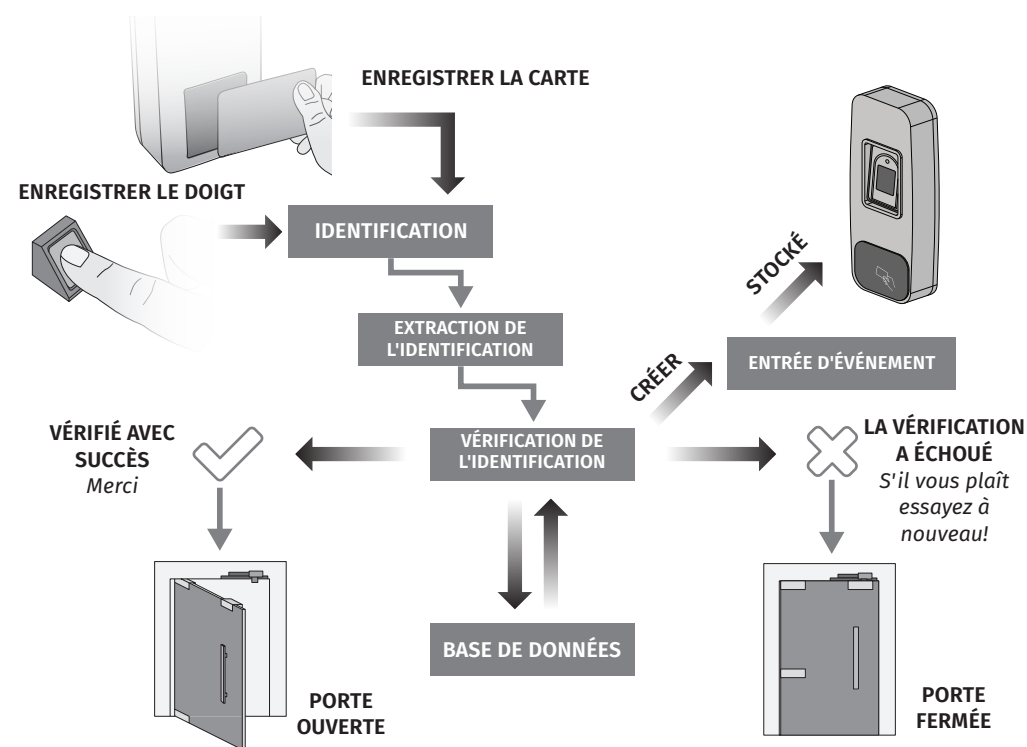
ENREGISTRER LA CARTE

ENREGISTRER LE DOIGT

IDENTIFICATION

EXTRACTION DE L'IDENTIFICATION

STOCKÉ

CRÉER

ENTRÉE D'ÉVÉNEMENT

VÉRIFIÉ AVEC SUCCÈS
*Merci*

VÉRIFICATION DE L'IDENTIFICATION

LA VÉRIFICATION A ÉCHOUÉ
*S'il vous plaît essayez à nouveau!*

BASE DE DONNÉES

PORTE OUVERTE

PORTE FERMÉE